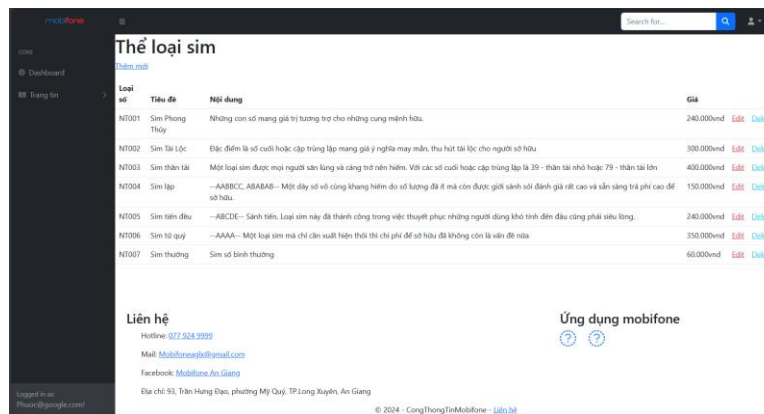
mobifone

CORE

Dashboard

Trang tin

Logged in as:
Phuoc@google.com!

Search for...

Thể loại sim

Thêm mới

| Loại số | Tiêu đề | Nội dung | Giá | | |
|---|---|---|---|---|---|
| NT001 | Sim Phong Thủy | Những con số mang giá trị tương trợ cho những cung mệnh hữu. | 240.000vnd | Edit | Del |
| NT002 | Sim Tài Lộc | Đặc điểm là số cuối hoặc cặp trùng lặp mang giá ý nghĩa may mắn, thu hút tài lộc cho người sở hữu | 300.000vnd | Edit | Del |
| NT003 | Sim thần tài | Một loại sim được mọi người săn lùng và càng trở nên hiếm. Với các số cuối hoặc cặp trùng lặp là 39 - thần tài nhỏ hoặc 79 - thần tài lớn | 400.000vnd | Edit | Del |
| NT004 | Sim lặp | --AABBCC, ABABAB-- Một dãy số vô cùng khang hiếm do số lượng đã ít mà còn được giới sành sỏi đánh giá rất cao và sẵn sàng trả phí cao để sở hữu. | 150.000vnd | Edit | Del |
| NT005 | Sim tiến đều | --ABCDE-- Sảnh tiến. Loại sim này đã thành công trong việc thuyết phục những người dùng khó tính đến đâu cũng phải siêu lòng. | 240.000vnd | Edit | Del |
| NT006 | Sim tứ quý | --AAAA-- Một loại sim mà chỉ cần xuất hiện thôi thì chi phí để sở hữu đã không còn là vấn đề nữa | 350.000vnd | Edit | Del |
| NT007 | Sim thường | Sim số bình thường | 60.000vnd | Edit | Del |

Liên hệ

Hotline: 077 924 9999

Mail: Mobifoneaglx@gmail.com

Facebook: Mobifone An Giang

Địa chỉ: 93, Trần Hưng Đạo, phường Mỹ Quý, TP.Long Xuyên, An Giang

Ứng dụng mobifone

© 2024 - CongThongTinMobifone - Liên hệ